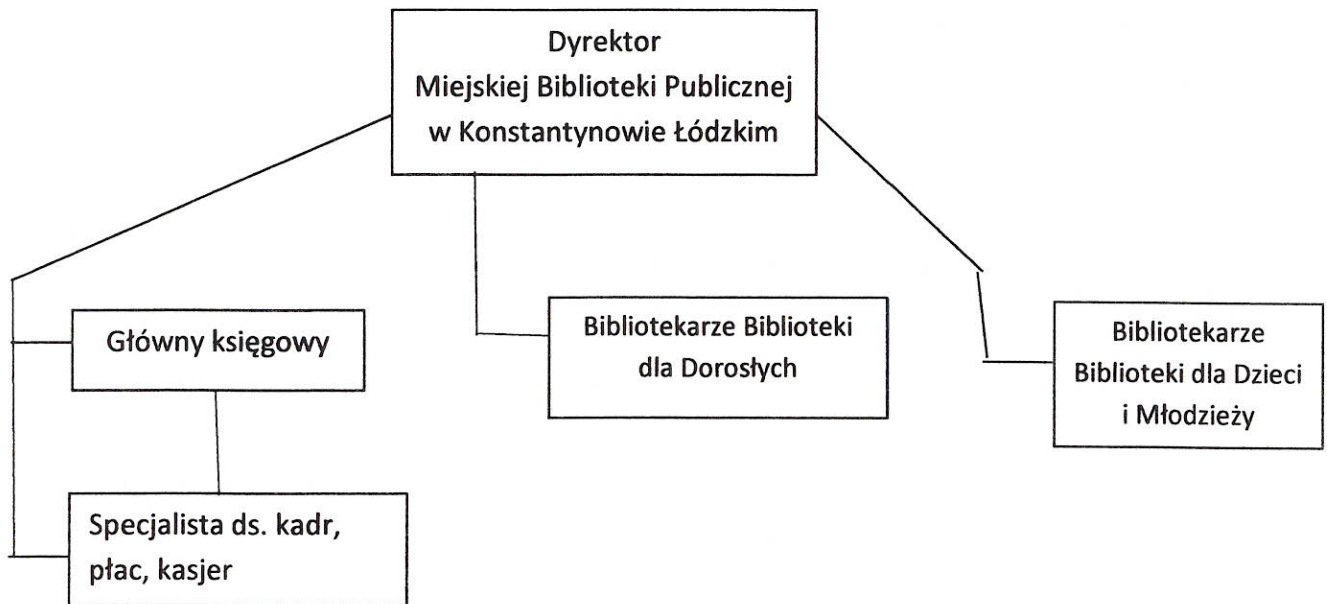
Dyrektor
Miejskiej Biblioteki Publicznej
w Konstantynowie Łódzkim

Główny księgowy

Specjalista ds. kadr, płac, kasjer

Bibliotekarze Biblioteki dla Dorosłych

Bibliotekarze Biblioteki dla Dzieci i Młodzieży